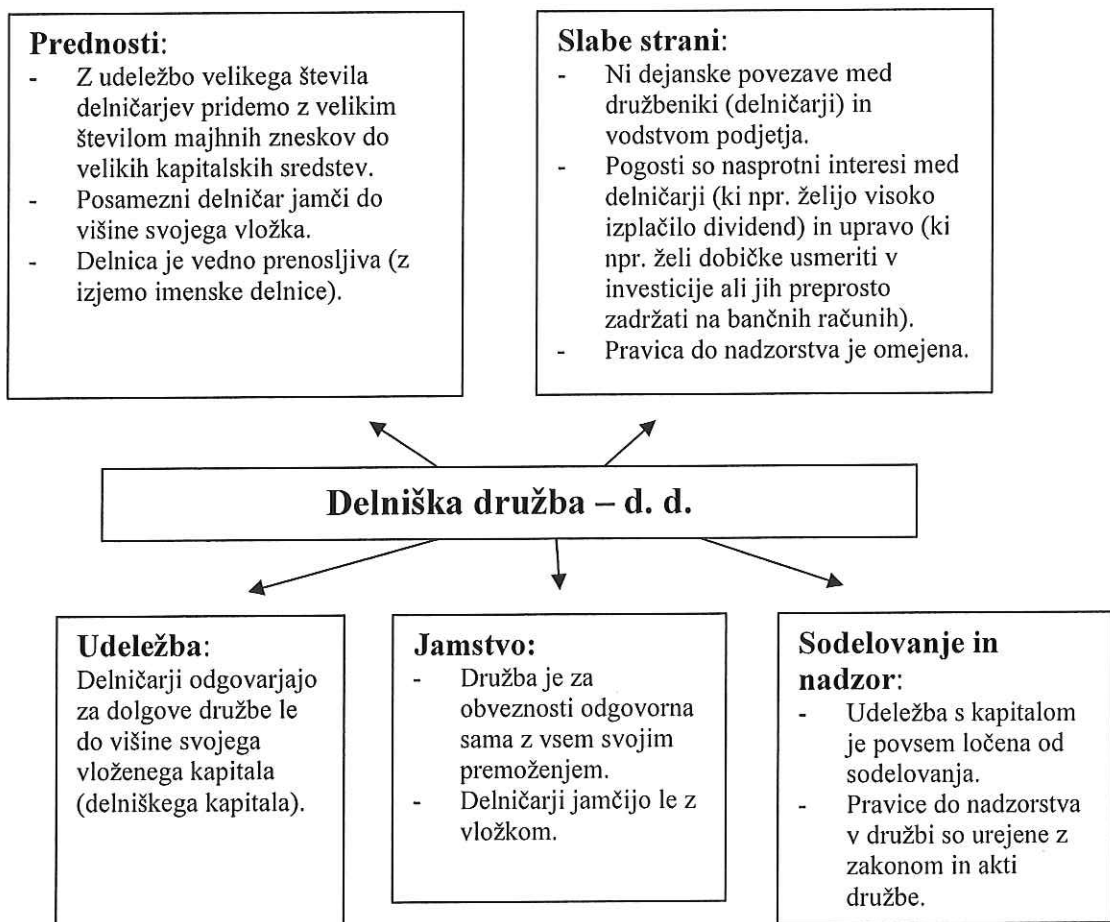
**Prednosti**:
- Z udeležbo velikega števila delničarjev pridemo z velikim številom majhnih zneskov do velikih kapitalskih sredstev.
- Posamezni delničar jamči do višine svojega vložka.
- Delnica je vedno prenosljiva (z izjemo imenske delnice).

**Slabe strani**:
- Ni dejanske povezave med družbeniki (delničarji) in vodstvom podjetja.
- Pogosti so nasprotni interesi med delničarji (ki npr. želijo visoko izplačilo dividend) in upravo (ki npr. želi dobičke usmeriti v investicije ali jih preprosto zadržati na bančnih računih).
- Pravica do nadzorstva je omejena.

**Delniška družba – d. d.**

**Udeležba**:
Delničarji odgovarjajo za dolgove družbe le do višine svojega vloženega kapitala (delniškega kapitala).

**Jamstvo:**
- Družba je za obveznosti odgovorna sama z vsem svojim premoženjem.
- Delničarji jamčijo le z vložkom.

**Sodelovanje in nadzor**:
- Udeležba s kapitalom je povsem ločena od sodelovanja.
- Pravice do nadzorstva v družbi so urejene z zakonom in akti družbe.